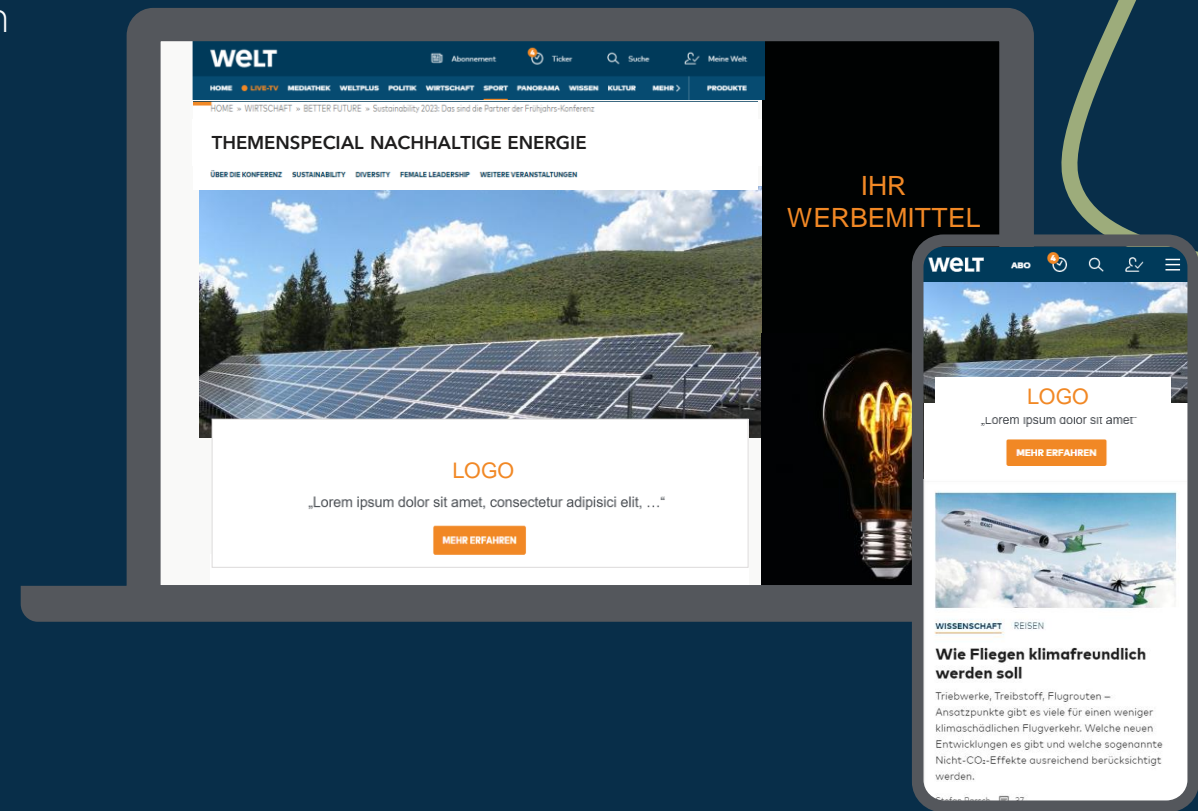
WELT
Abonnement
Ticker
Suche
Meine Welt
HOME LIVE-TV MEDIATHEK WELTPLUS POLITIK WIRTSCHAFT SPORT PANORAMA WISSEN KULTUR MEHR PRODUKTE
HOME » WIRTSCHAFT » BETTER FUTURE » Sustainability 2023: Das sind die Partner der Frühjahrs-Konferenz

THEMENSPECIAL NACHHALTIGE ENERGIE

ÜBER DIE KONFERENZ SUSTAINABILITY DIVERSITY FEMALE LEADERSHIP WEITERE VERANSTALTUNGEN

LOGO
„Lorem ipsum dolor sit amet, consectetur adipisici elit, …"
MEHR ERFAHREN

IHR WERBEMITTEL

WELT ABO

LOGO
„Lorem ipsum dolor sit amet"
MEHR ERFAHREN

WISSENSCHAFT REISEN

Wie Fliegen klimafreundlich werden soll

Triebwerke, Treibstoff, Flugrouten – Ansatzpunkte gibt es viele für einen weniger klimaschädlichen Flugverkehr. Welche neuen Entwicklungen es gibt und welche sogenannte Nicht-CO₂-Effekte ausreichend berücksichtigt werden.

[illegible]